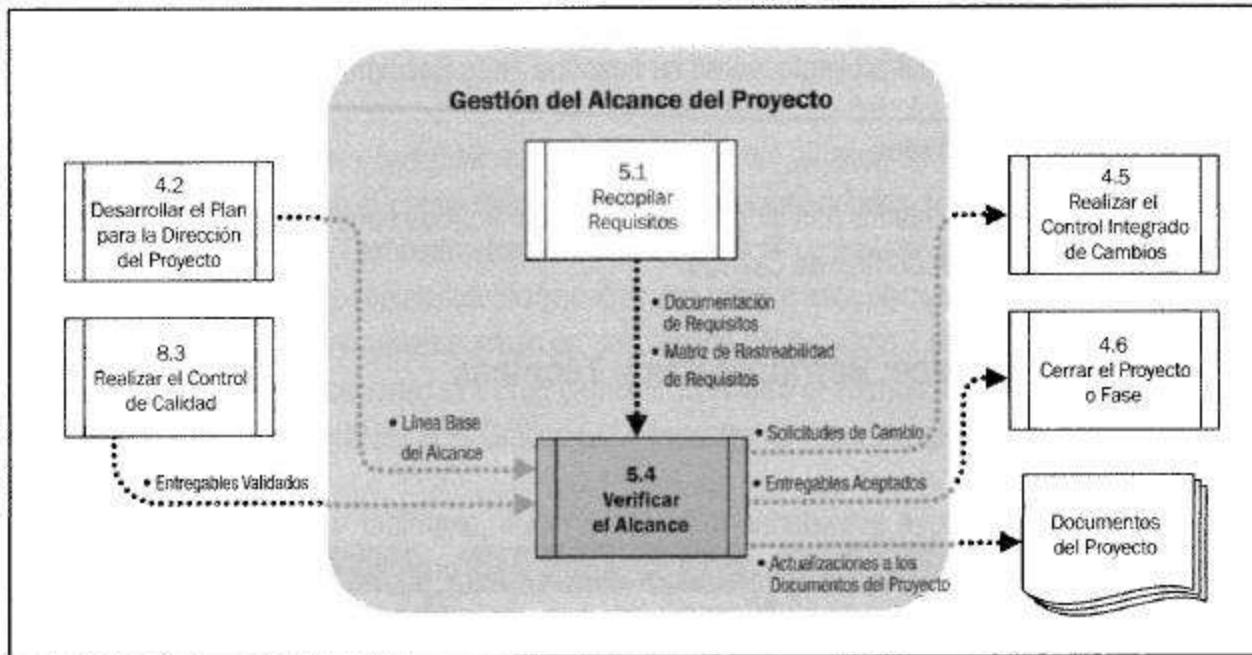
Gestión del Alcance del Proyecto

4.2
Desarrollar el Plan para la Dirección del Proyecto

8.3
Realizar el Control de Calidad

5.1
Recopilar Requisitos

• Documentación de Requisitos
• Matriz de Rastreabilidad de Requisitos

• Línea Base del Alcance

• Entregables Validados

5.4
Verificar el Alcance

• Solicitudes de Cambio

• Entregables Aceptados

• Actualizaciones a los Documentos del Proyecto

4.5
Realizar el Control Integrado de Cambios

4.6
Cerrar el Proyecto o Fase

Documentos del Proyecto